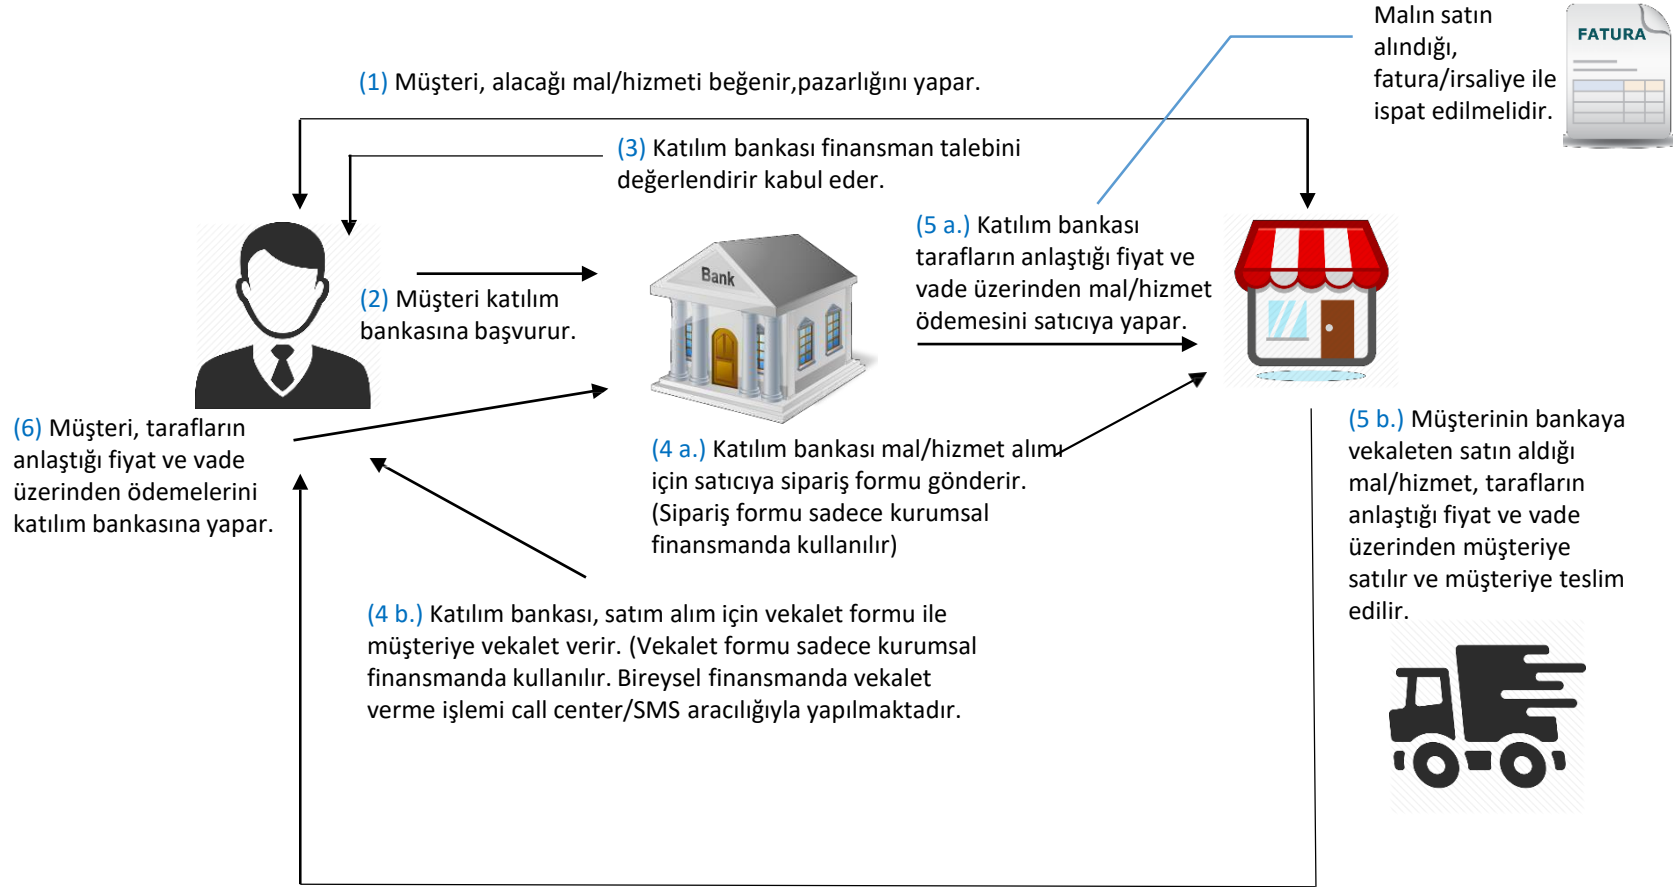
Malın satın alındığı, fatura/irsaliye ile ispat edilmelidir.

FATURA

(1) Müşteri, alacağı mal/hizmeti beğenir,pazarlığını yapar.

(3) Katılım bankası finansman talebini değerlendirir kabul eder.

(5 a.) Katılım bankası tarafların anlaştığı fiyat ve vade üzerinden mal/hizmet ödemesini satıcıya yapar.

Bank

(2) Müşteri katılım bankasına başvurur.

(6) Müşteri, tarafların anlaştığı fiyat ve vade üzerinden ödemelerini katılım bankasına yapar.

(4 a.) Katılım bankası mal/hizmet alımı için satıcıya sipariş formu gönderir. (Sipariş formu sadece kurumsal finansmanda kullanılır)

(5 b.) Müşterinin bankaya vekaleten satın aldığı mal/hizmet, tarafların anlaştığı fiyat ve vade üzerinden müşteriye satılır ve müşteriye teslim edilir.

(4 b.) Katılım bankası, satım alım için vekalet formu ile müşteriye vekalet verir. (Vekalet formu sadece kurumsal finansmanda kullanılır. Bireysel finansmanda vekalet verme işlemi call center/SMS aracılığıyla yapılmaktadır.